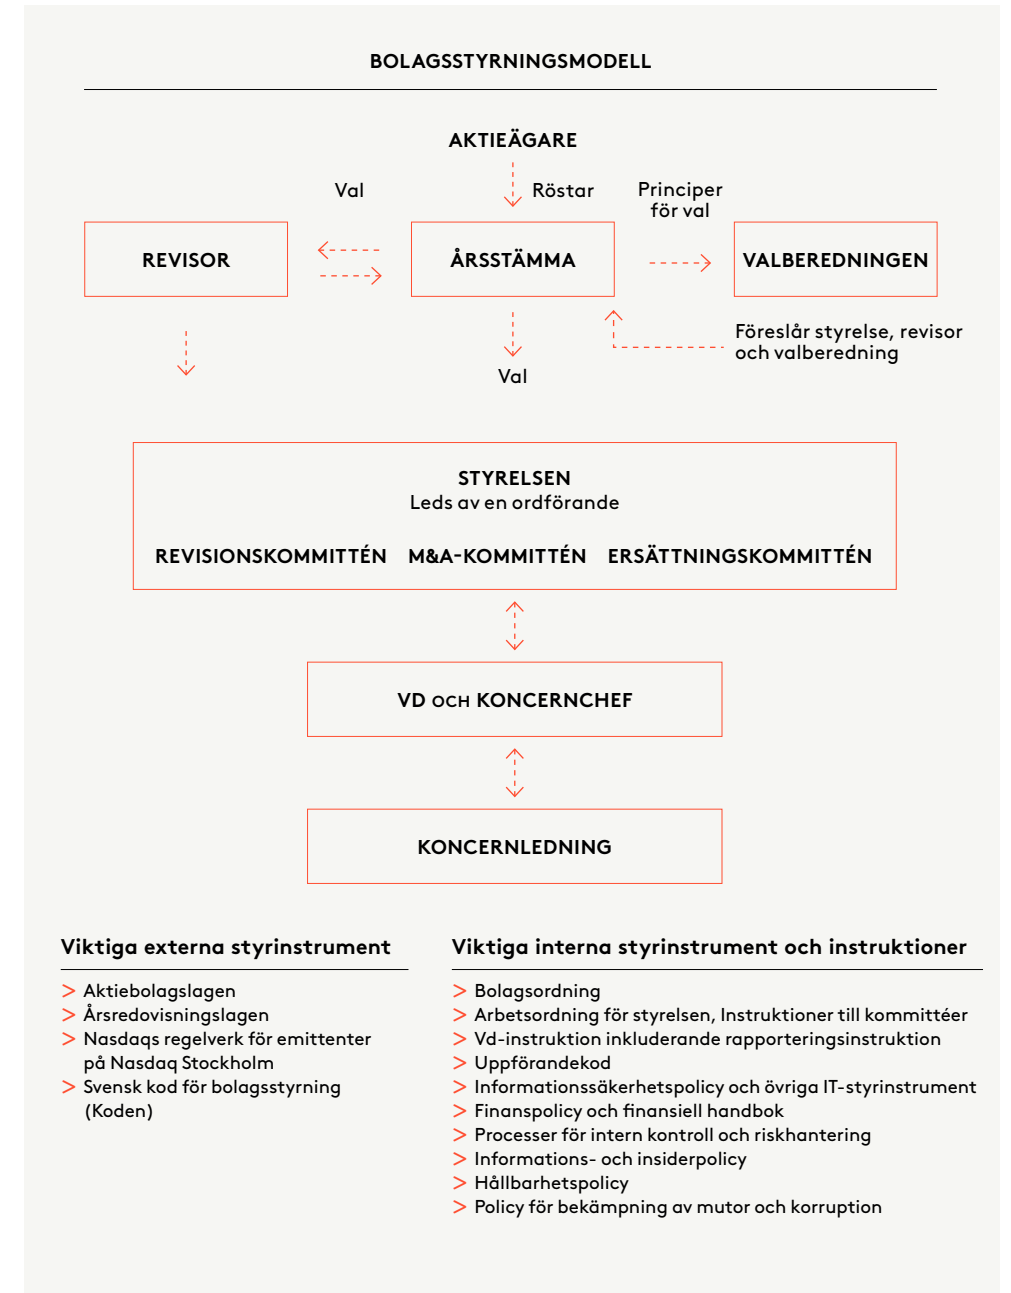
BOLAGSSTYRNINGSMODELL

AKTIEÄGARE

Val

Röstar

Principer för val

REVISOR

ÅRSSTÄMMA

VALBEREDNINGEN

Föreslår styrelse, revisor och valberedning

Val

STYRELSEN
Leds av en ordförande

REVISIONSKOMMITTÉN M&A-KOMMITTÉN ERSÄTTNINGSKOMMITTÉN

VD OCH KONCERNCHEF

KONCERNLEDNING

Viktiga externa styrinstrument

> Aktiebolagslagen
> Årsredovisningslagen
> Nasdaqs regelverk för emittenter på Nasdaq Stockholm
> Svensk kod för bolagsstyrning (Koden)

Viktiga interna styrinstrument och instruktioner

> Bolagsordning
> Arbetsordning för styrelsen, Instruktioner till kommittéer
> Vd-instruktion inkluderande rapporteringsinstruktion
> Uppförandekod
> Informationssäkerhetspolicy och övriga IT-styrinstrument
> Finanspolicy och finansiell handbok
> Processer för intern kontroll och riskhantering
> Informations- och insiderpolicy
> Hållbarhetspolicy
> Policy för bekämpning av mutor och korruption